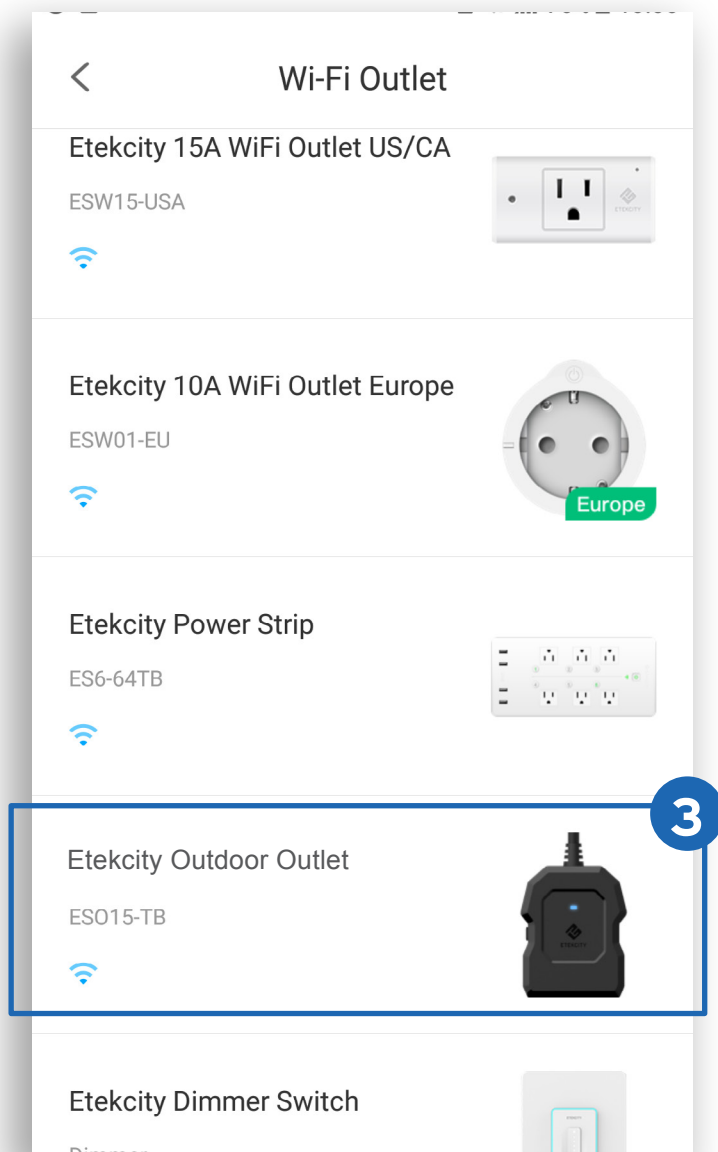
Wi-Fi Outlet

Etekcity 15A WiFi Outlet US/CA

ESW15-USA

Etekcity 10A WiFi Outlet Europe

ESW01-EU

Europe

Etekcity Power Strip

ES6-64TB

3

Etekcity Outdoor Outlet

ESO15-TB

Etekcity Dimmer Switch

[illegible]